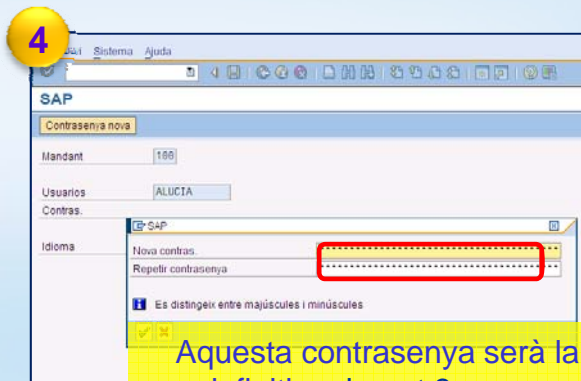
4

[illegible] Sistema Ajuda

SAP

Contrasenya nova

Mandant 166

Usuarios ALUCIA

Contras.

Idioma

SAP

Nova contras.

Repetir contrasenya

Es distingeix entre majúscules i minúscules

Aquesta contrasenya serà la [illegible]